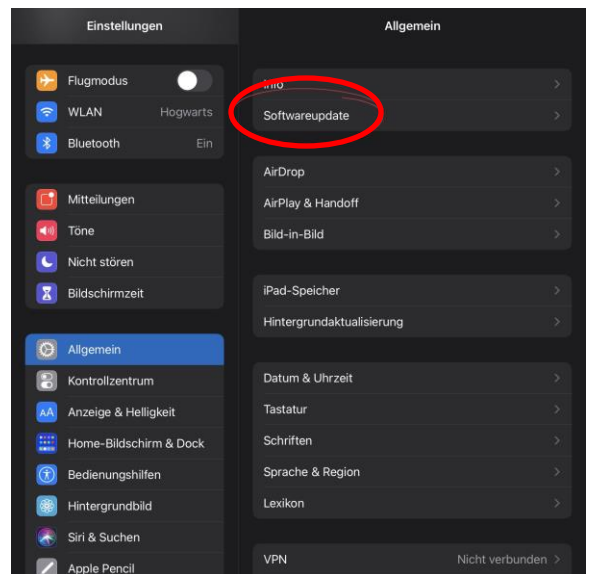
Einstellungen

Flugmodus
WLAN Hogwarts
Bluetooth Ein

Mitteilungen
Töne
Nicht stören
Bildschirmzeit

Allgemein
Kontrollzentrum
Anzeige & Helligkeit
Home-Bildschirm & Dock
Bedienungshilfen
Hintergrundbild
Siri & Suchen
Apple Pencil

Allgemein

Info
Softwareupdate

AirDrop
AirPlay & Handoff
Bild-in-Bild

iPad-Speicher
Hintergrundaktualisierung

Datum & Uhrzeit
Tastatur
Schriften
Sprache & Region
Lexikon

VPN Nicht verbunden